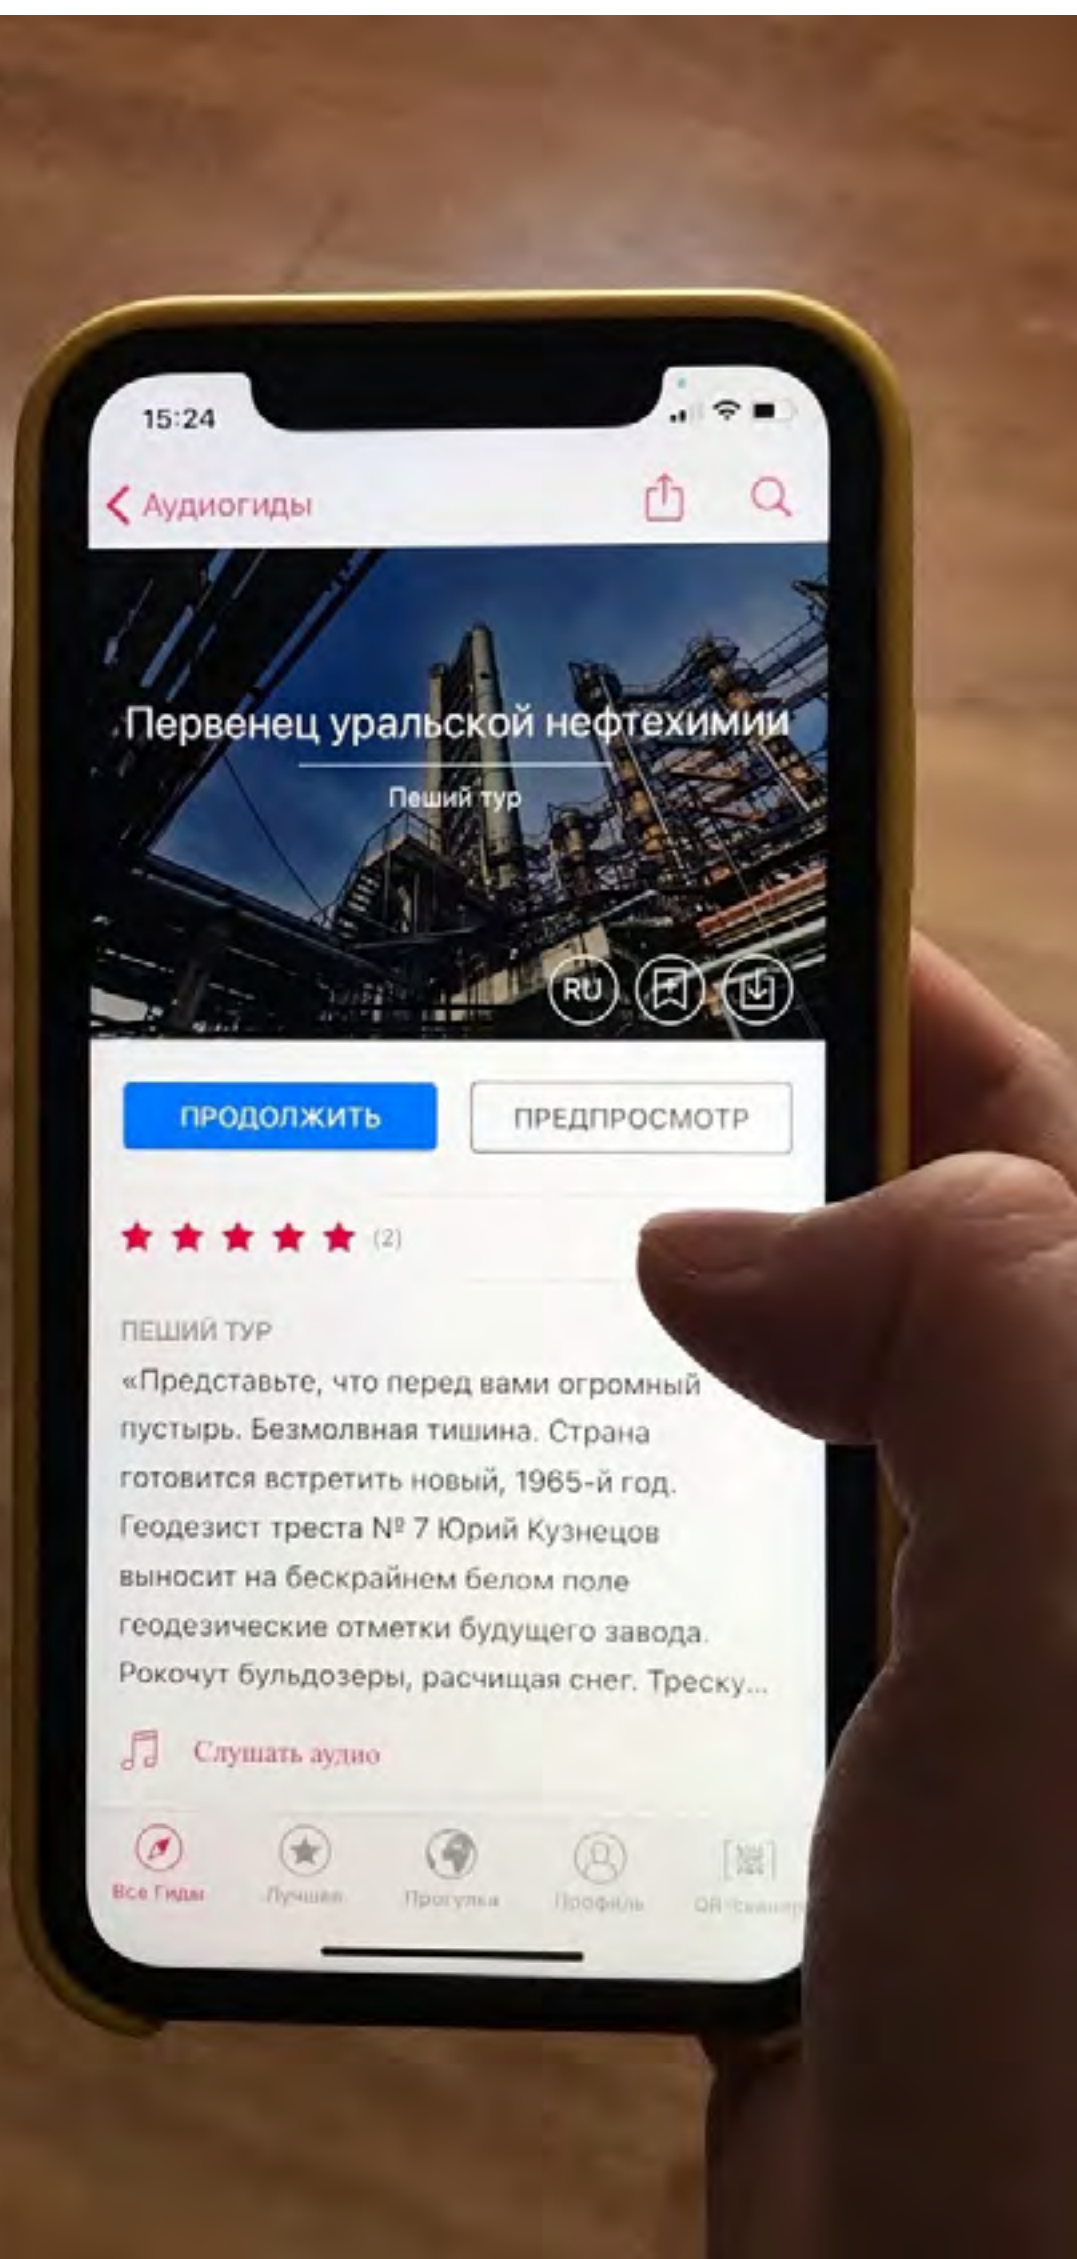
15:24

Аудиогиды

Первенец уральской нефтехимии

Пеший тур

RU

ПРОДОЛЖИТЬ

ПРЕДПРОСМОТР

(2)

ПЕШИЙ ТУР

«Представьте, что перед вами огромный пустырь. Безмолвная тишина. Страна готовится встретить новый, 1965-й год. Геодезист треста № 7 Юрий Кузнецов выносит на бескрайнем белом поле геодезические отметки будущего завода. Рокочут бульдозеры, расчищая снег. Треску...

Слушать аудио

Все Гиды

Лучшее

Прогулка

Профиль

QR-сканер